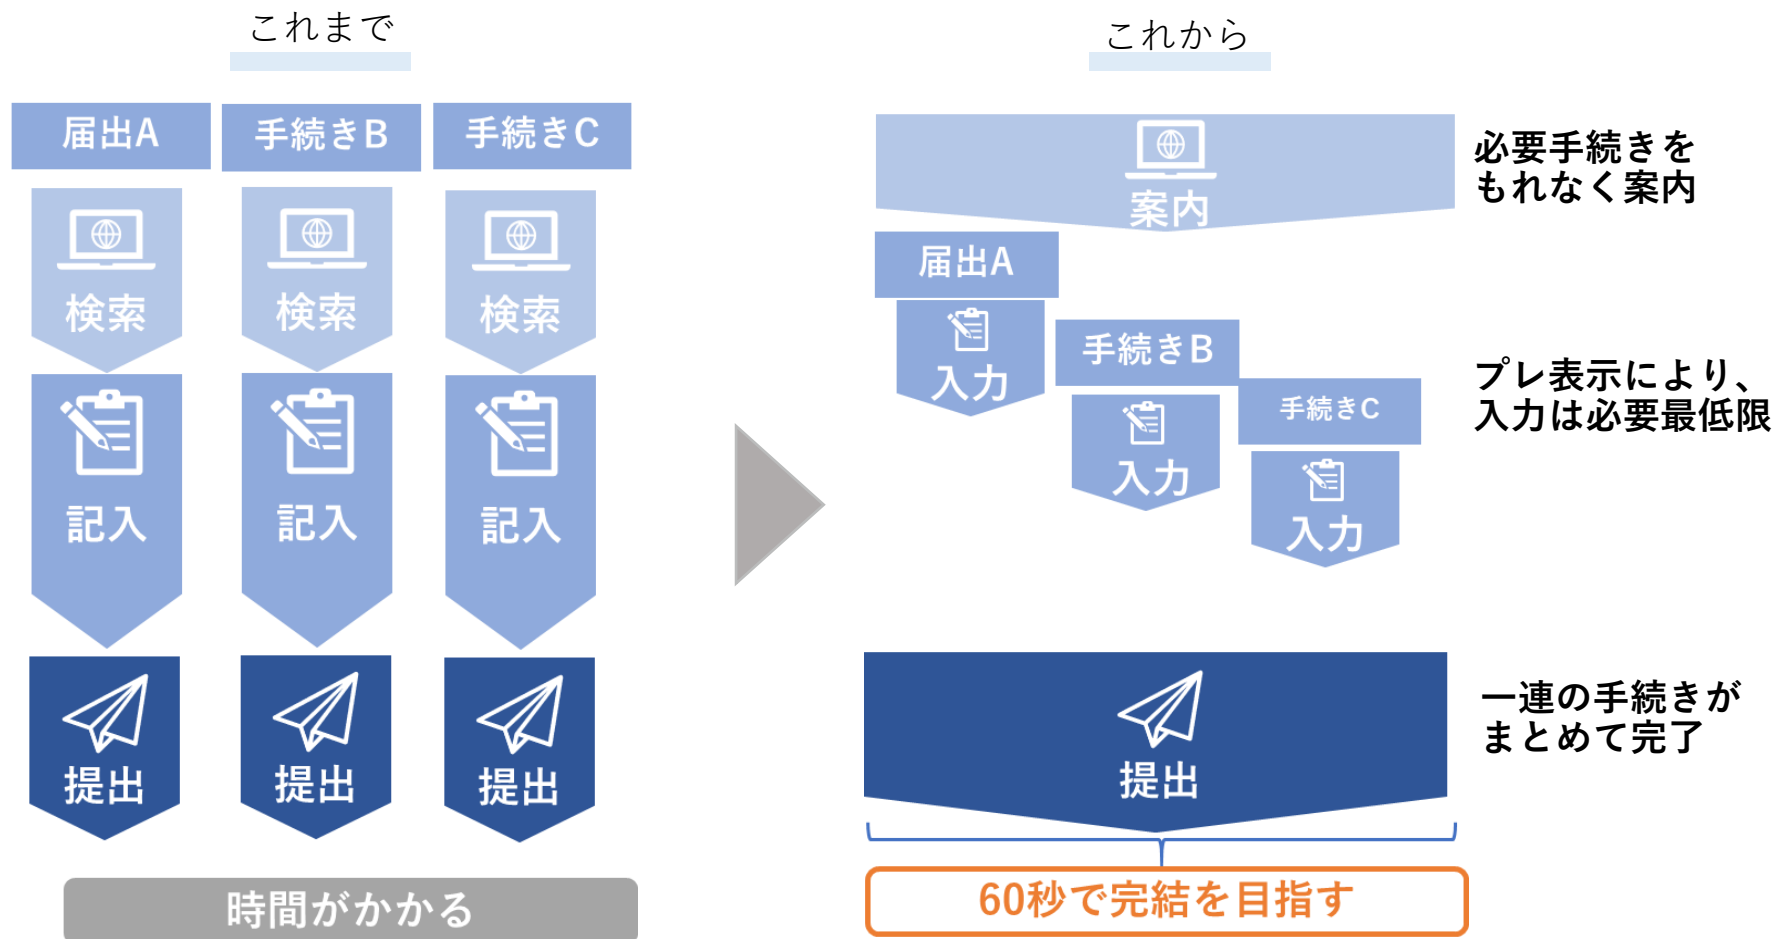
これまで

届出A
検索
記入
提出

手続きB
検索
記入
提出

手続きC
検索
記入
提出

時間がかかる

これから

案内

必要手続きを
もれなく案内

届出A
入力

手続きB
入力

手続きC
入力

プレ表示により、
入力は必要最低限

提出

一連の手続きが
まとめて完了

60秒で完結を目指す